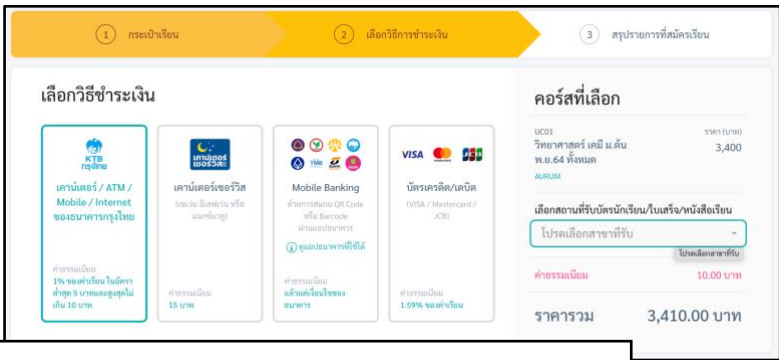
1 กระเป๋าเรียน
2 เลือกวิธีการชำระเงิน
3 สรุปรายการที่สมัครเรียน

เลือกวิธีชำระเงิน

KTB กรุงไทย
เคาน์เตอร์ / ATM / Mobile / Internet ของธนาคารกรุงไทย
ค่าธรรมเนียม
1% ของค่าเรียน ไม่ต่ำกว่า ต่ำสุด 5 บาทและสูงสุดไม่เกิน 10 บาท

เคาน์เตอร์เซอร์วิส
เคาน์เตอร์เซอร์วิส
(เช่น ร้าน อื่นเซเว่น หรือ แฟมิลี่มาร์ท)
ค่าธรรมเนียม
15 บาท

Mobile Banking
ด้วยการสแกน QR Code หรือ Barcode ผ่านแอปธนาคาร
ดูแอปธนาคารที่ใช้ได้
ค่าธรรมเนียม
แล้วแต่เงื่อนไขของธนาคาร

VISA JCB
บัตรเครดิต/เดบิต
(VISA / Mastercard / JCB)
ค่าธรรมเนียม
1.59% ของค่าเรียน

คอร์สที่เลือก
UC01
วิทยาศาสตร์ เคมี ม.ต้น พ.ย.64 ทั้งหมด
AURUM
ราคา (บาท)
3,400

เลือกสถานที่รับบัตรนักเรียน/ใบเสร็จ/หนังสือเรียน
โปรดเลือกสาขาที่รับ
โปรดเลือกสาขาที่รับ

ค่าธรรมเนียม 10.00 บาท

ราคารวม 3,410.00 บาท